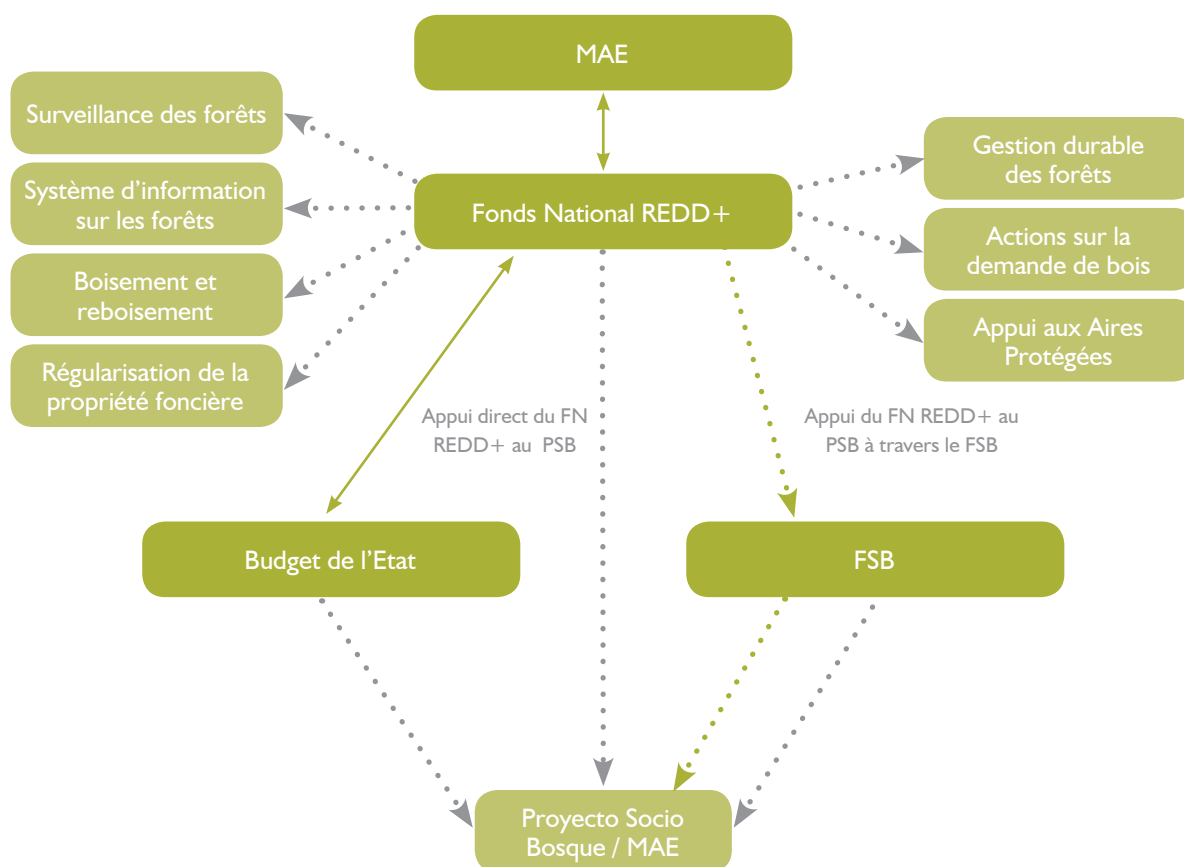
MAE

Surveillance des forêts

Système d'information sur les forêts

Boisement et reboisement

Régularisation de la propriété foncière

Fonds National REDD+

Gestion durable des forêts

Actions sur la demande de bois

Appui aux Aires Protégées

Appui direct du FN REDD+ au PSB

Appui du FN REDD+ au PSB à travers le FSB

Budget de l'Etat

FSB

Proyecto Socio Bosque / MAE